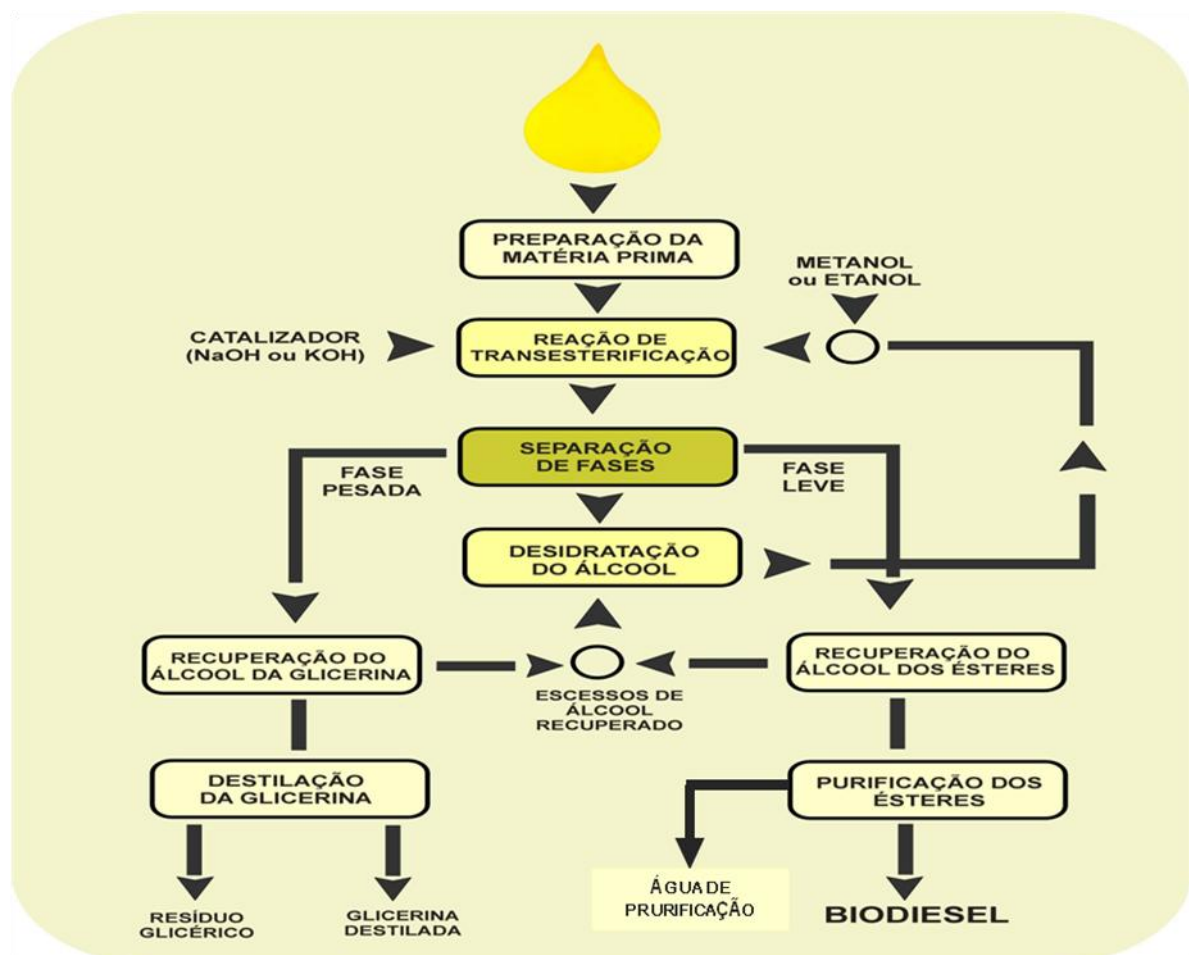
PREPARAÇÃO DA MATÉRIA PRIMA

METANOL ou ETANOL

CATALIZADOR (NaOH ou KOH)

REAÇÃO DE TRANSESTERIFICAÇÃO

SEPARAÇÃO DE FASES

FASE PESADA

FASE LEVE

DESIDRATAÇÃO DO ÁLCOOL

RECUPERAÇÃO DO ÁLCOOL DA GLICERINA

ESCESSOS DE ÁLCOOL RECUPERADO

RECUPERAÇÃO DO ÁLCOOL DOS ÉSTERES

DESTILAÇÃO DA GLICERINA

PURIFICAÇÃO DOS ÉSTERES

RESÍDUO GLICÉRICO

GLICERINA DESTILADA

ÁGUA DE PRURIFICAÇÃO

BIODIESEL